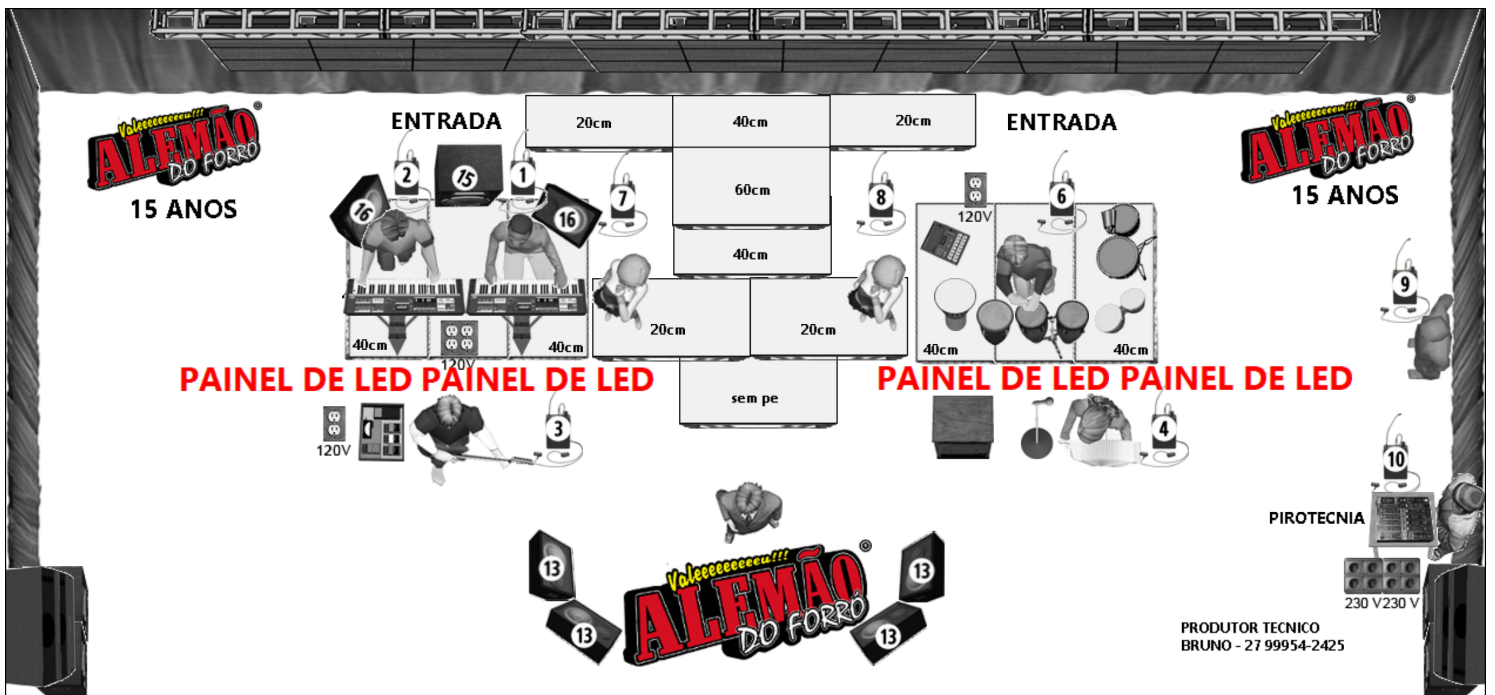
Valeeeeeeeeu!!! ALEMÃO DO FORRÓ ®
15 ANOS

ENTRADA

20cm 40cm 20cm

ENTRADA

Valeeeeeeeeu!!! ALEMÃO DO FORRÓ ®
15 ANOS

2 15 1 16 16 7 60cm 8 120V 6

40cm

9

40cm 120V 40cm 20cm 20cm 40cm 40cm

PAINEL DE LED PAINEL DE LED

sem pe

PAINEL DE LED PAINEL DE LED

120V 3 4

10

PIROTECNIA

13 13 13 13

Valeeeeeeeeu!!! ALEMÃO DO FORRÓ ®

230 V 230 V

PRODUTOR TECNICO
BRUNO - 27 99954-2425